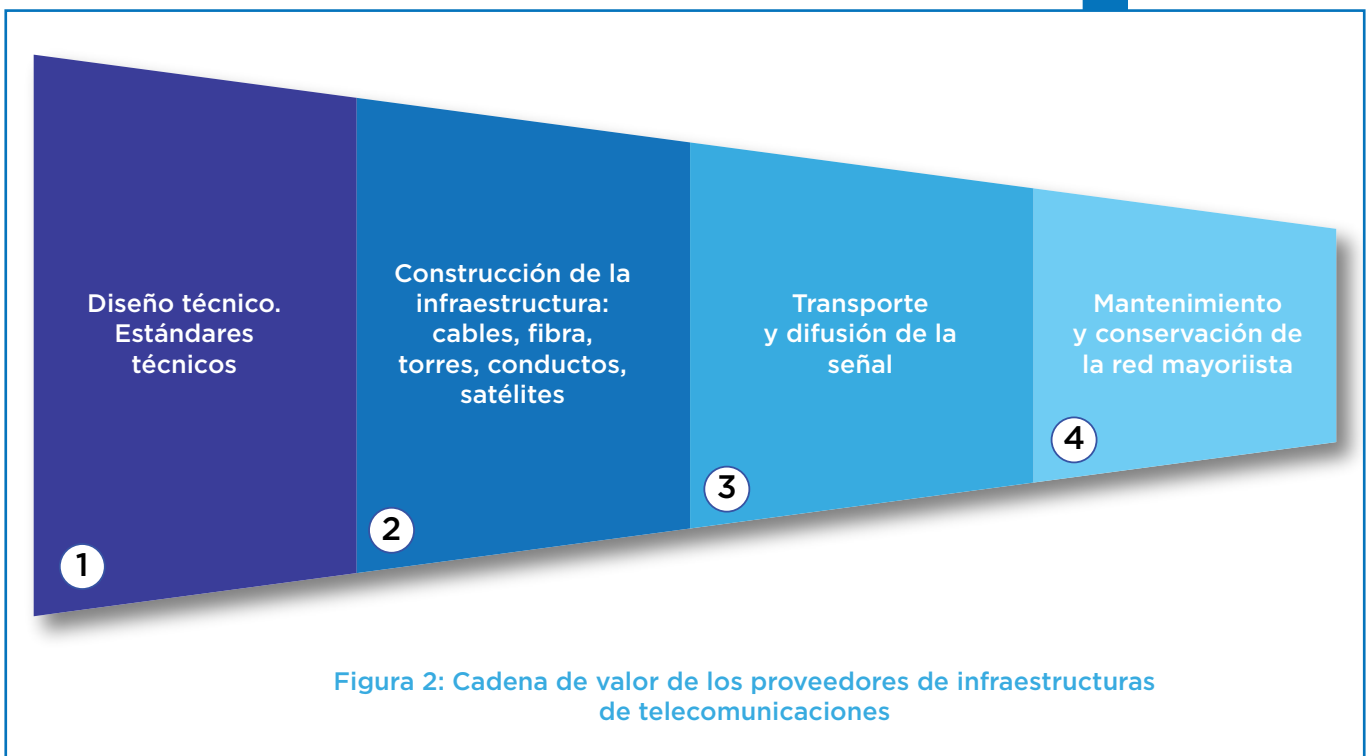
Diseño técnico. Estándares técnicos

1

Construcción de la infraestructura: cables, fibra, torres, conductos, satélites

2

Transporte y difusión de la señal

3

Mantenimiento y conservación de la red mayoriista

4

Figura 2: Cadena de valor de los proveedores de infraestructuras de telecomunicaciones